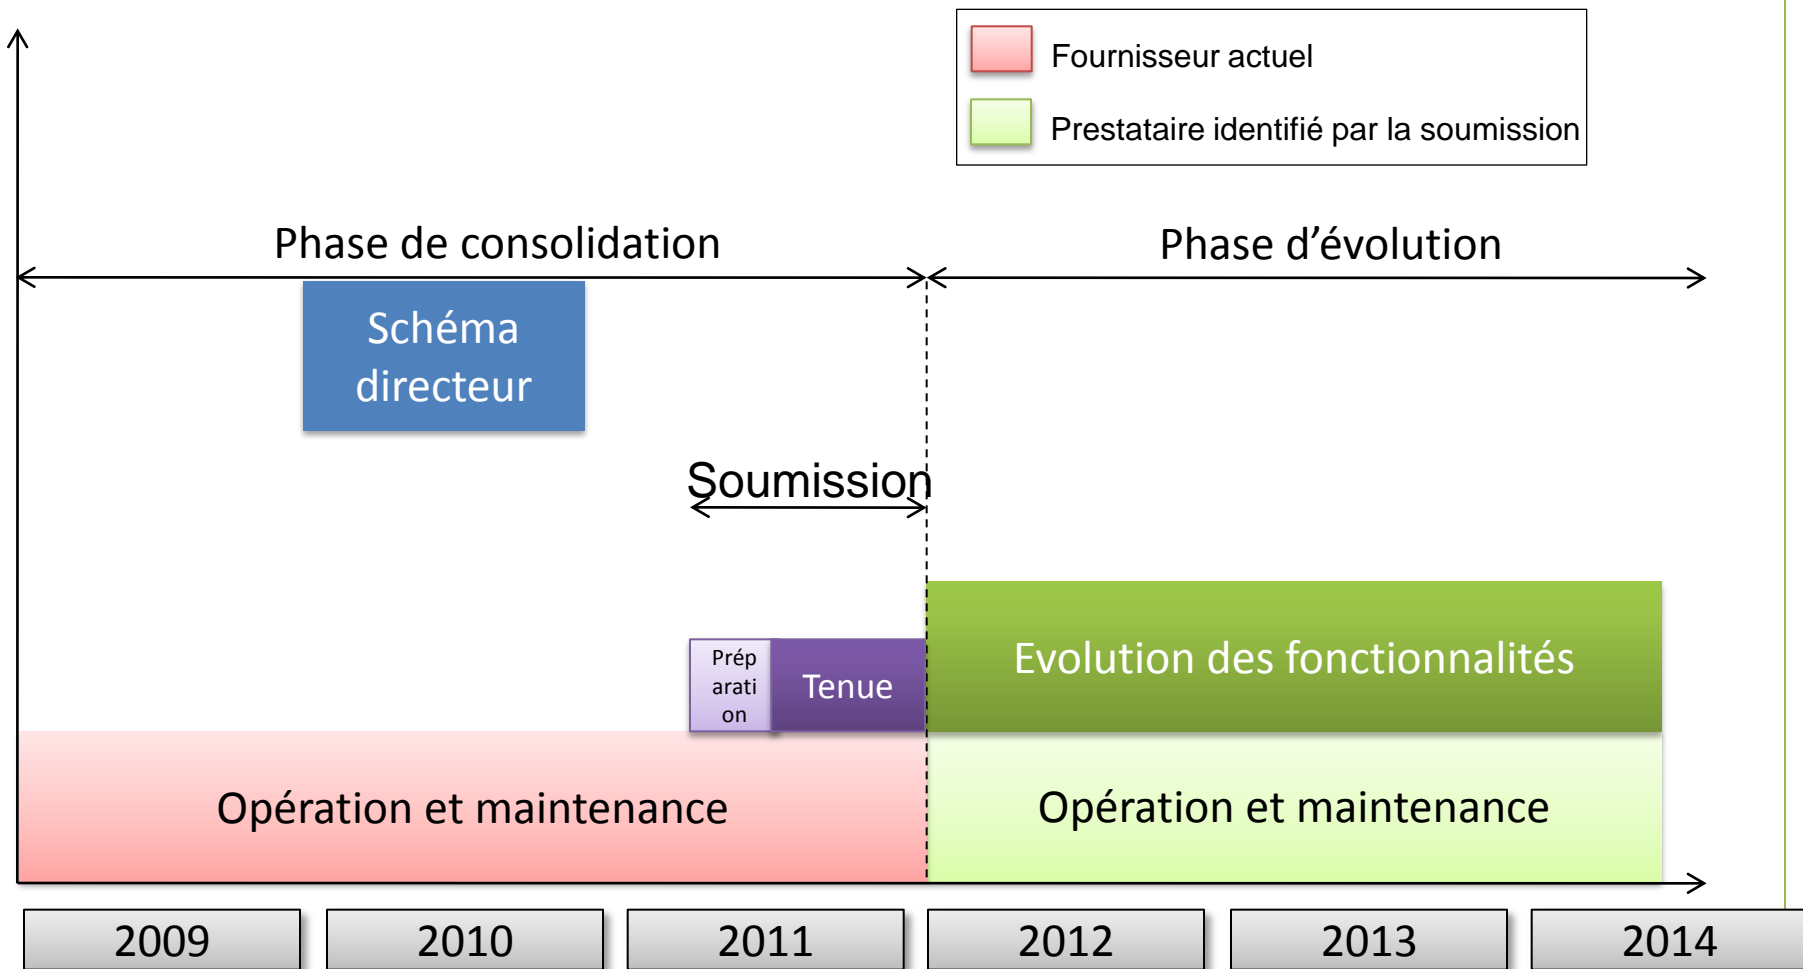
Fournisseur actuel

Prestataire identifié par la soumission

Phase de consolidation

Phase d’évolution

Schéma directeur

Soumission

Préparation

Tenue

Evolution des fonctionnalités

Opération et maintenance

Opération et maintenance

2009

2010

2011

2012

2013

2014